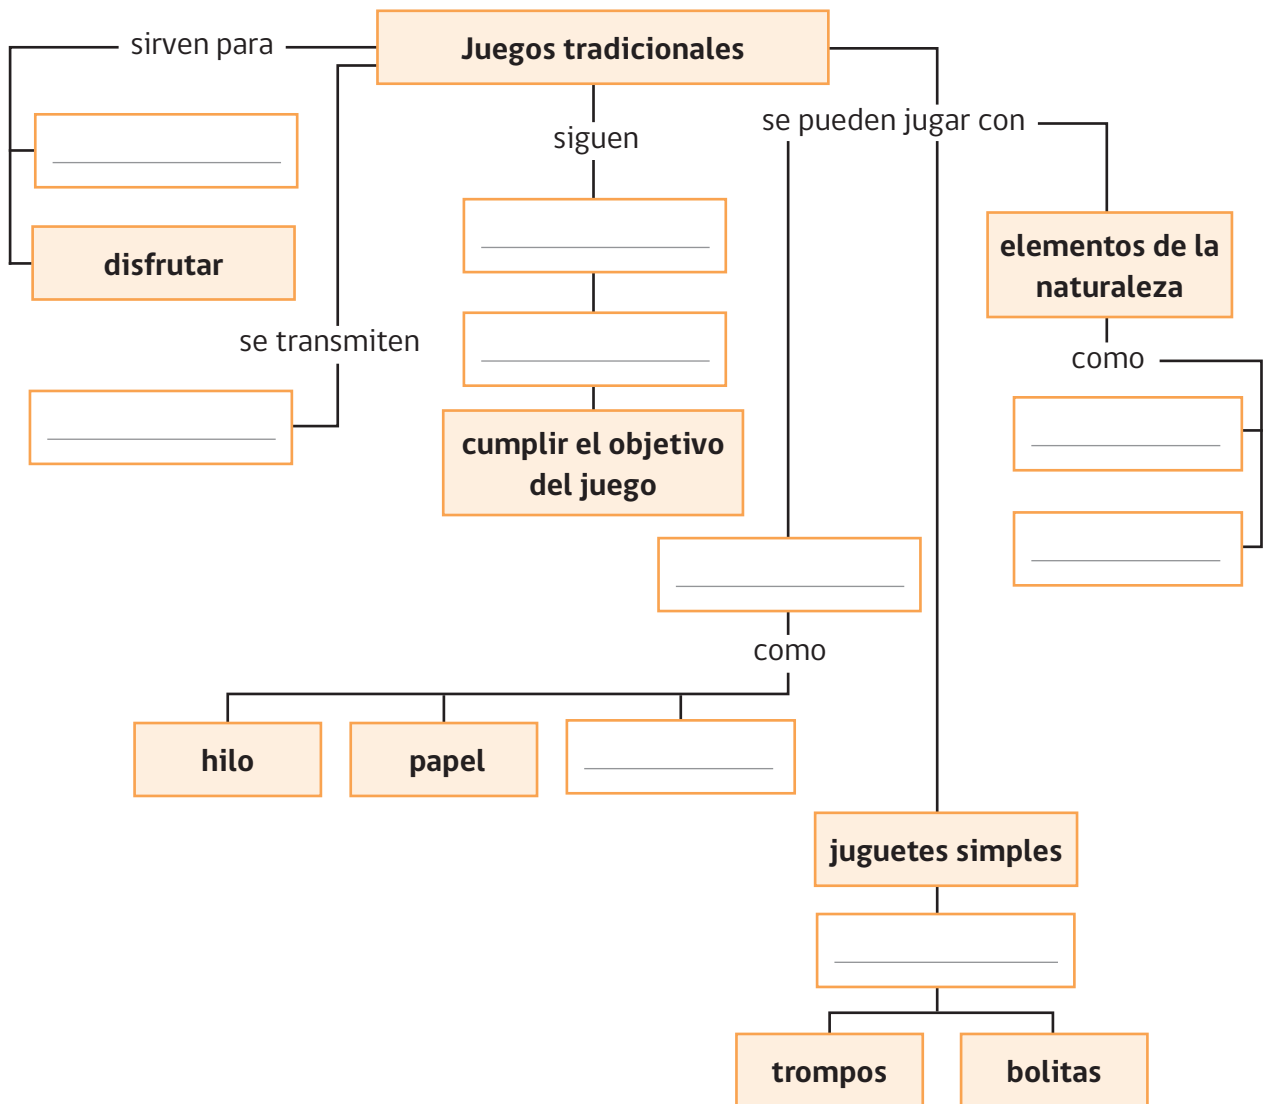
Juegos tradicionales

sirven para

disfrutar

se transmiten

siguen

cumplir el objetivo del juego

se pueden jugar con

elementos de la naturaleza

como

como

hilo

papel

juguetes simples

trompos

bolitas